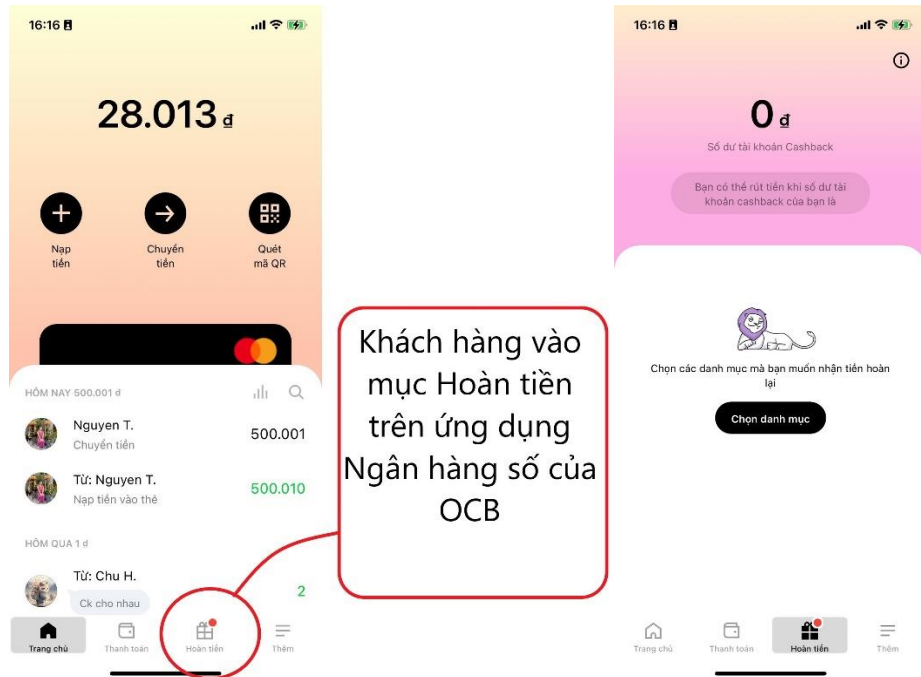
16:16

28.013 đ

Nạp tiền

Chuyển tiền

Quét mã QR

HÔM NAY 500.001 đ

Nguyen T.
Chuyển tiền
500.001

Từ: Nguyen T.
Nạp tiền vào thẻ
500.010

HÔM QUA 1 đ

Từ: Chu H.
Ck cho nhau
2

Trang chủ
Thanh toán
Hoàn tiền
Thêm

Khách hàng vào mục Hoàn tiền trên ứng dụng Ngân hàng số của OCB

16:16

0 đ

Số dư tài khoản Cashback

Bạn có thể rút tiền khi số dư tài khoản cashback của bạn là

Chọn các danh mục mà bạn muốn nhận tiền hoàn lại

Chọn danh mục

Trang chủ
Thanh toán
Hoàn tiền
Thêm